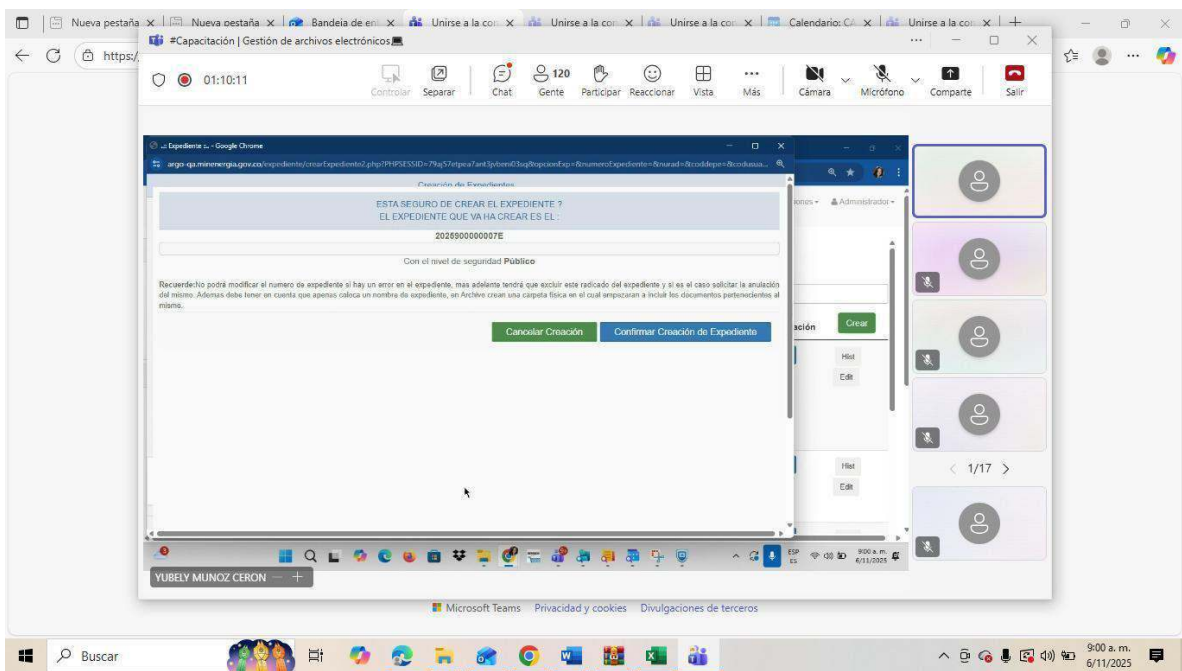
Nueva pestaña × | Nueva pestaña × | Bandeja de ent × | Unirse a la con × | Unirse a la con × | Unirse a la con × | Calendario: CA × | Unirse a la con × | +

https:/

#Capacitación | Gestión de archivos electrónicos

01:10:11

Controlar Separar Chat 120 Gente Participar Reaccionar Vista Más Cámara Micrófono Comparte Salir

Expediente - Google Chrome

argo-qa.minenergia.gov.co/expediente/crearExpediente2.php?PHPSESSID=79aj57etpea7ant3jvbeni03sq&opcionExp=&numeroExpediente=&nurad=&coddepe=&codusua...

Creación de Expedientes

ESTA SEGURO DE CREAR EL EXPEDIENTE ?
EL EXPEDIENTE QUE VA HA CREAR ES EL :

2025900000007E

Con el nivel de seguridad Público

Recuerde:No podrá modificar el numero de expediente si hay un error en el expediente, mas adelante tendrá que excluir este radicado del expediente y si es el caso solicitar la anulación del mismo. Ademas debe tener en cuenta que apenas coloca un nombre de expediente, en Archivo crean una carpeta fisica en el cual empezaran a incluir los documentos pertenecientes al mismo.

Cancelar Creación Confirmar Creación de Expediente

iones ▾ Administrador ▾

ación Crear

Hist
Edit

Hist
Edit

1/17

ESP ES 9:00 a. m. 6/11/2025

YUBELY MUNOZ CERON

Microsoft Teams Privacidad y cookies Divulgaciones de terceros

Buscar

9:00 a. m. 6/11/2025